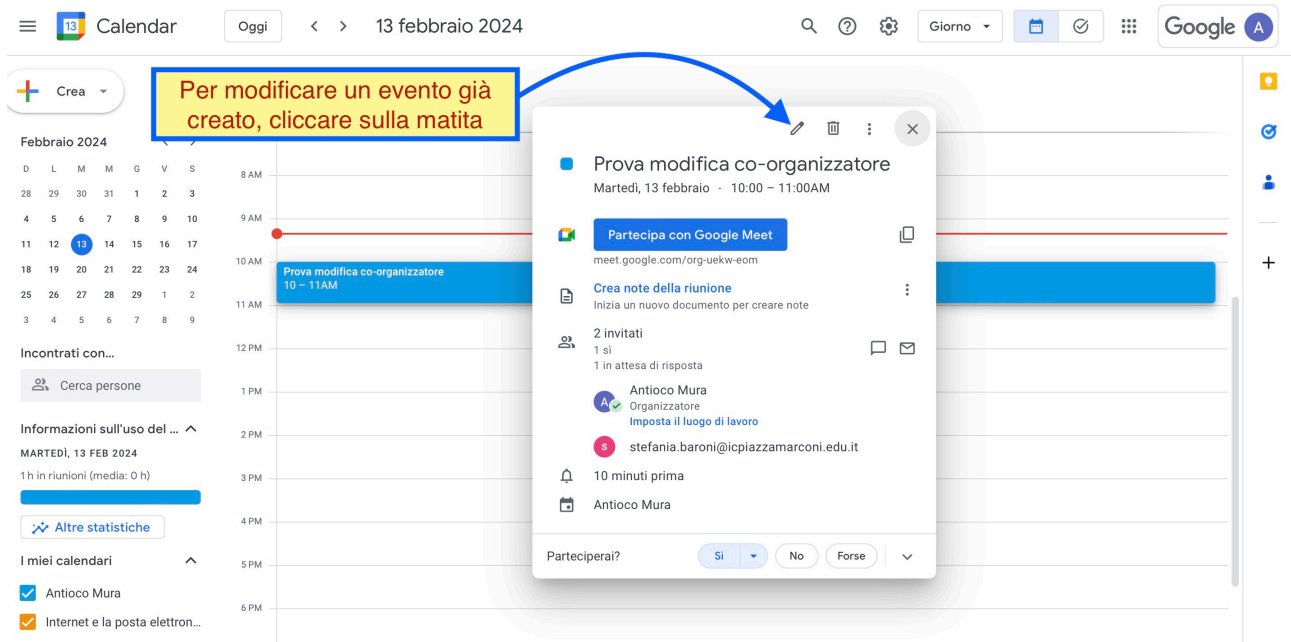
Calendar Oggi 13 febbraio 2024 Giorno Google A

Crea

Per modificare un evento già creato, cliccare sulla matita

Febbraio 2024

| D | L | M | M | G | V | S |
|---|---|---|---|---|---|---|
| 28 | 29 | 30 | 31 | 1 | 2 | 3 |
| 4 | 5 | 6 | 7 | 8 | 9 | 10 |
| 11 | 12 | 13 | 14 | 15 | 16 | 17 |
| 18 | 19 | 20 | 21 | 22 | 23 | 24 |
| 25 | 26 | 27 | 28 | 29 | 1 | 2 |
| 3 | 4 | 5 | 6 | 7 | 8 | 9 |

Incontrati con...

Cerca persone

Informazioni sull'uso del ...

MARTEDÌ, 13 FEB 2024

1 h in riunioni (media: 0 h)

Altre statistiche

I miei calendari

Antioco Mura

Internet e la posta elettron...

8 AM
9 AM
10 AM
11 AM
12 PM
1 PM
2 PM
3 PM
4 PM
5 PM
6 PM

Prova modifica co-organizzatore
10 – 11AM

Prova modifica co-organizzatore
Martedì, 13 febbraio · 10:00 – 11:00AM

Partecipa con Google Meet
meet.google.com/org-uekw-eom

Crea note della riunione
Inizia un nuovo documento per creare note

2 invitati
1 sì
1 in attesa di risposta

Antioco Mura
Organizzatore
Imposta il luogo di lavoro

stefania.baroni@icpiazzamarconi.edu.it

10 minuti prima

Antioco Mura

Parteciperai? Sì No Forse